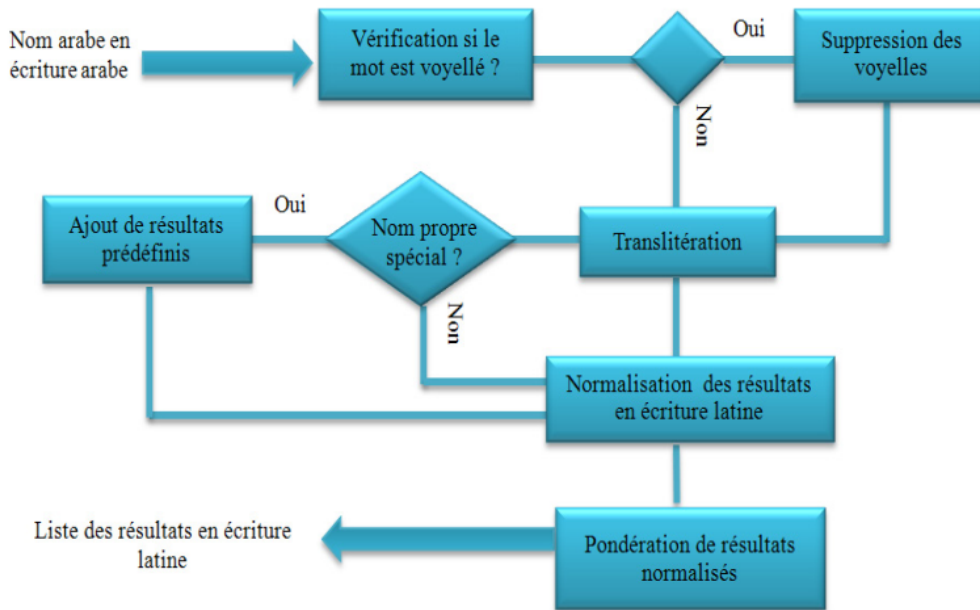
Nom arabe en écriture arabe

Vérification si le mot est voyellé ?

Oui

Suppression des voyelles

Non

Ajout de résultats prédéfinis

Oui

Nom propre spécial ?

Translitération

Non

Normalisation des résultats en écriture latine

Liste des résultats en écriture latine

Pondération de résultats normalisés